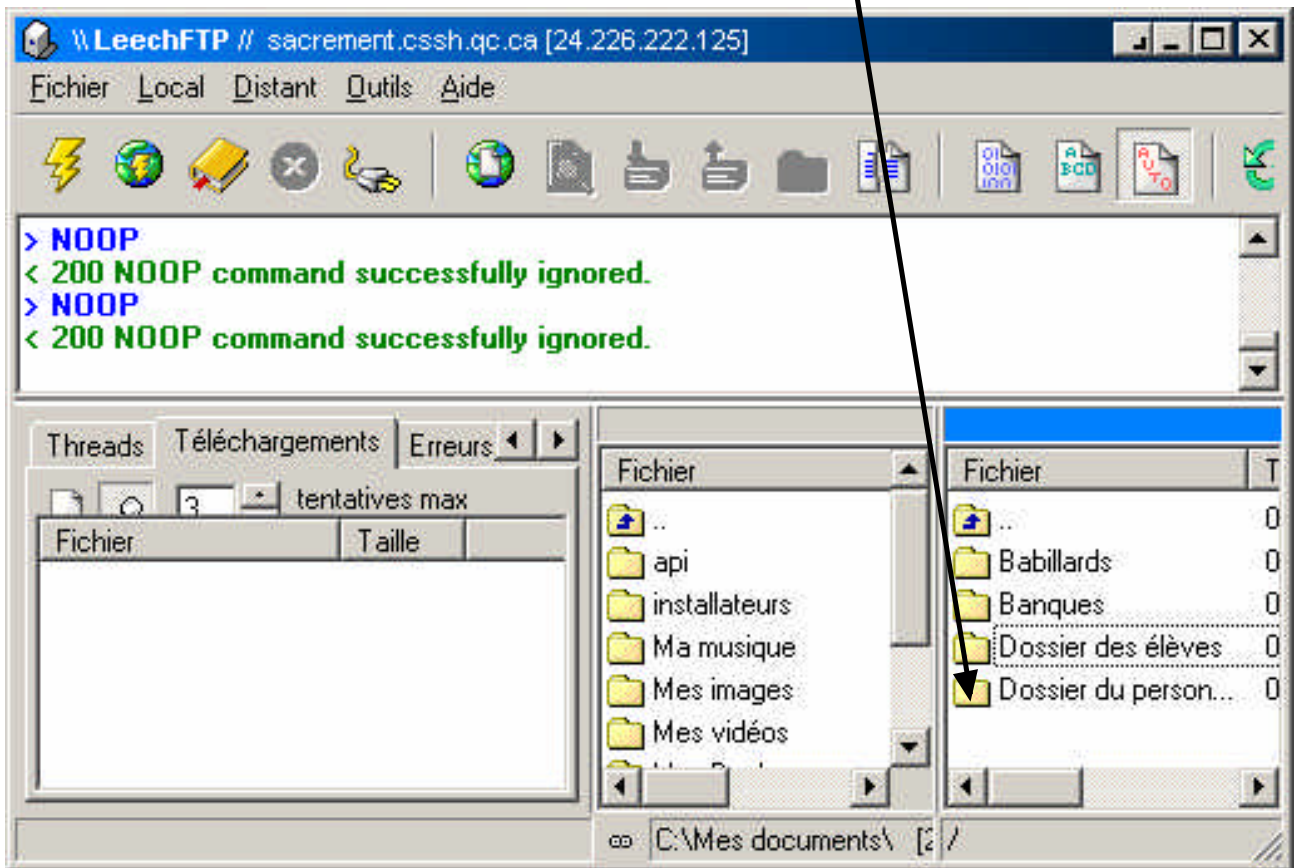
\\LeechFTP // sacrement.cssh.qc.ca [24.226.222.125]

Fichier Local Distant Outils Aide

> NOOP
< 200 NOOP command successfully ignored.
> NOOP
< 200 NOOP command successfully ignored.

Threads Téléchargements Erreurs

3 tentatives max

| Fichier | Taille |
|---|---|

Fichier
..
api
installateurs
Ma musique
Mes images
Mes vidéos
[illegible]

| Fichier | T |
|---|---|
| .. | 0 |
| Babillards | 0 |
| Banques | 0 |
| Dossier des élèves | 0 |
| Dossier du person... | 0 |

C:\Mes documents\ [2 /